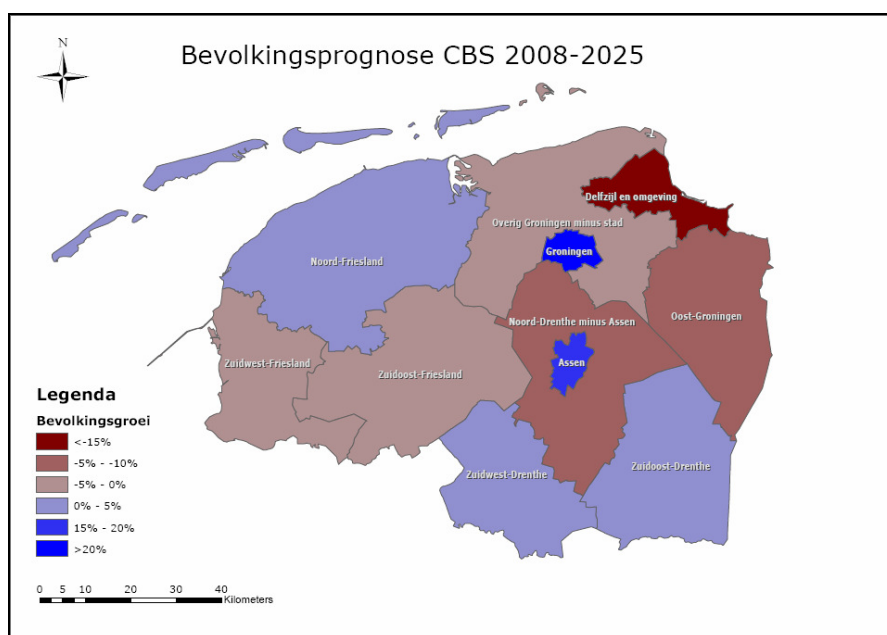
N

Bevolkingsprognose CBS 2008-2025

Delfzijl en omgeving
Overig Groningen minus stad
Groningen
Noord-Friesland
Oost-Groningen
Noord-Drenthe minus Assen
Assen
Zuidwest-Friesland
Zuidoost-Friesland
Zuidwest-Drenthe
Zuidoost-Drenthe

Legenda
Bevolkingsgroei
<-15%
-5% - -10%
-5% - 0%
0% - 5%
15% - 20%
>20%

0 5 10 20 30 40
Kilometers